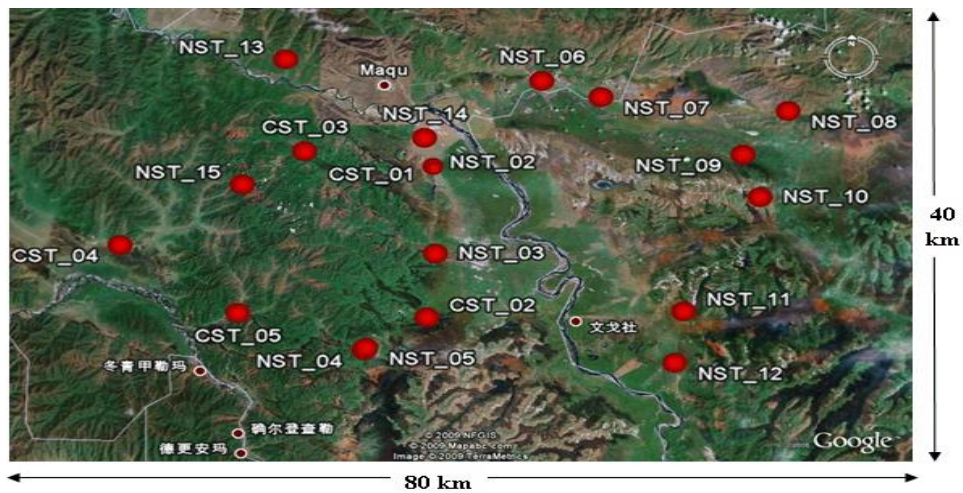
NST_13
Maqu
NST_06
NST_07
NST_08
NST_14
CST_03
NST_02
CST_01
NST_09
NST_15
NST_10
CST_04
NST_03
NST_11
CST_02
CST_05
文戈社
NST_04
NST_05
NST_12
冬青甲勒玛
骑尔登查勒
德更安玛
© 2009 NFGIS
© 2009 Mapabc.com
Image © 2009 TerraMetrics
Google
40 km
80 km